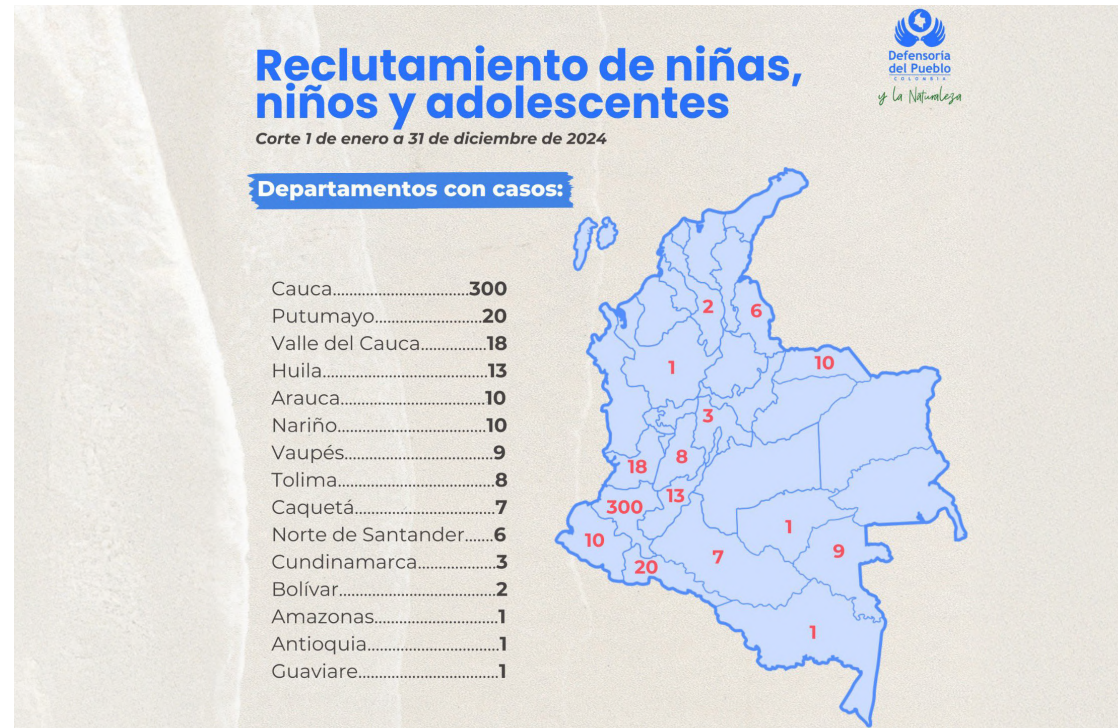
Reclutamiento de niñas, niños y adolescentes

Corte 1 de enero a 31 de diciembre de 2024

Defensoría del Pueblo
COLOMBIA
y la Naturaleza

Departamentos con casos:

Cauca................................300
Putumayo..........................20
Valle del Cauca................18
Huila.......................................13
Arauca..................................10
Nariño...................................10
Vaupés...................................9
Tolima.....................................8
Caquetá..................................7
Norte de Santander.......6
Cundinamarca..................3
Bolívar.....................................2
Amazonas.............................1
Antioquia...............................1
Guaviare.................................1

2
6
1
10
3
18
8
13
300
1
10
9
7
20
1